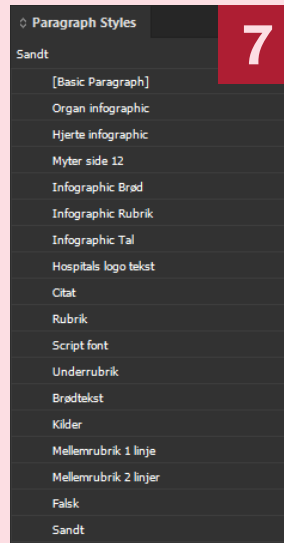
◇ Paragraph Styles

7

Sandt

[Basic Paragraph]

Organ infographic

Hjerte infographic

Myter side 12

Infographic Brød

Infographic Rubrik

Infographic Tal

Hospitals logo tekst

Citat

Rubrik

Script font

Underrubrik

Brødtekst

Kilder

Mellemrubrik 1 linje

Mellemrubrik 2 linjer

Falsk

Sandt